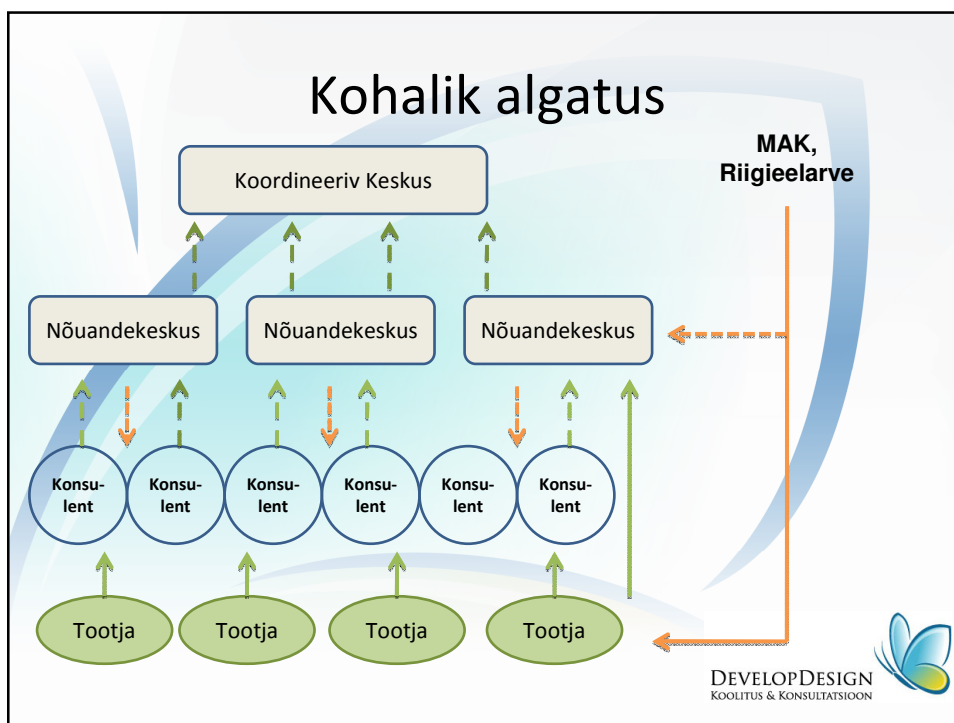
Kohalik algatus

Koordineeriv Keskus

MAK, Riigieelarve

Nõuandekeskus

Nõuandekeskus

Nõuandekeskus

Konsu-lent

Konsu-lent

Konsu-lent

Konsu-lent

Konsu-lent

Konsu-lent

Tootja

Tootja

Tootja

Tootja

DEVELOPDESIGN
KOOLITUS & KONSULTATSIOON